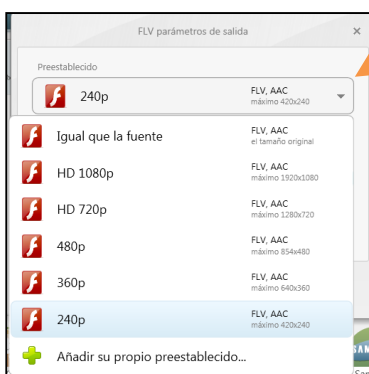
FLV parámetros de salida

×

Preestablecido

240p FLV, AAC máximo 420x240

Igual que la fuente FLV, AAC el tamaño original

HD 1080p FLV, AAC máximo 1920x1080

HD 720p FLV, AAC máximo 1280x720

480p FLV, AAC máximo 854x480

360p FLV, AAC máximo 640x360

240p FLV, AAC máximo 420x240

Añadir su propio preestablecido...